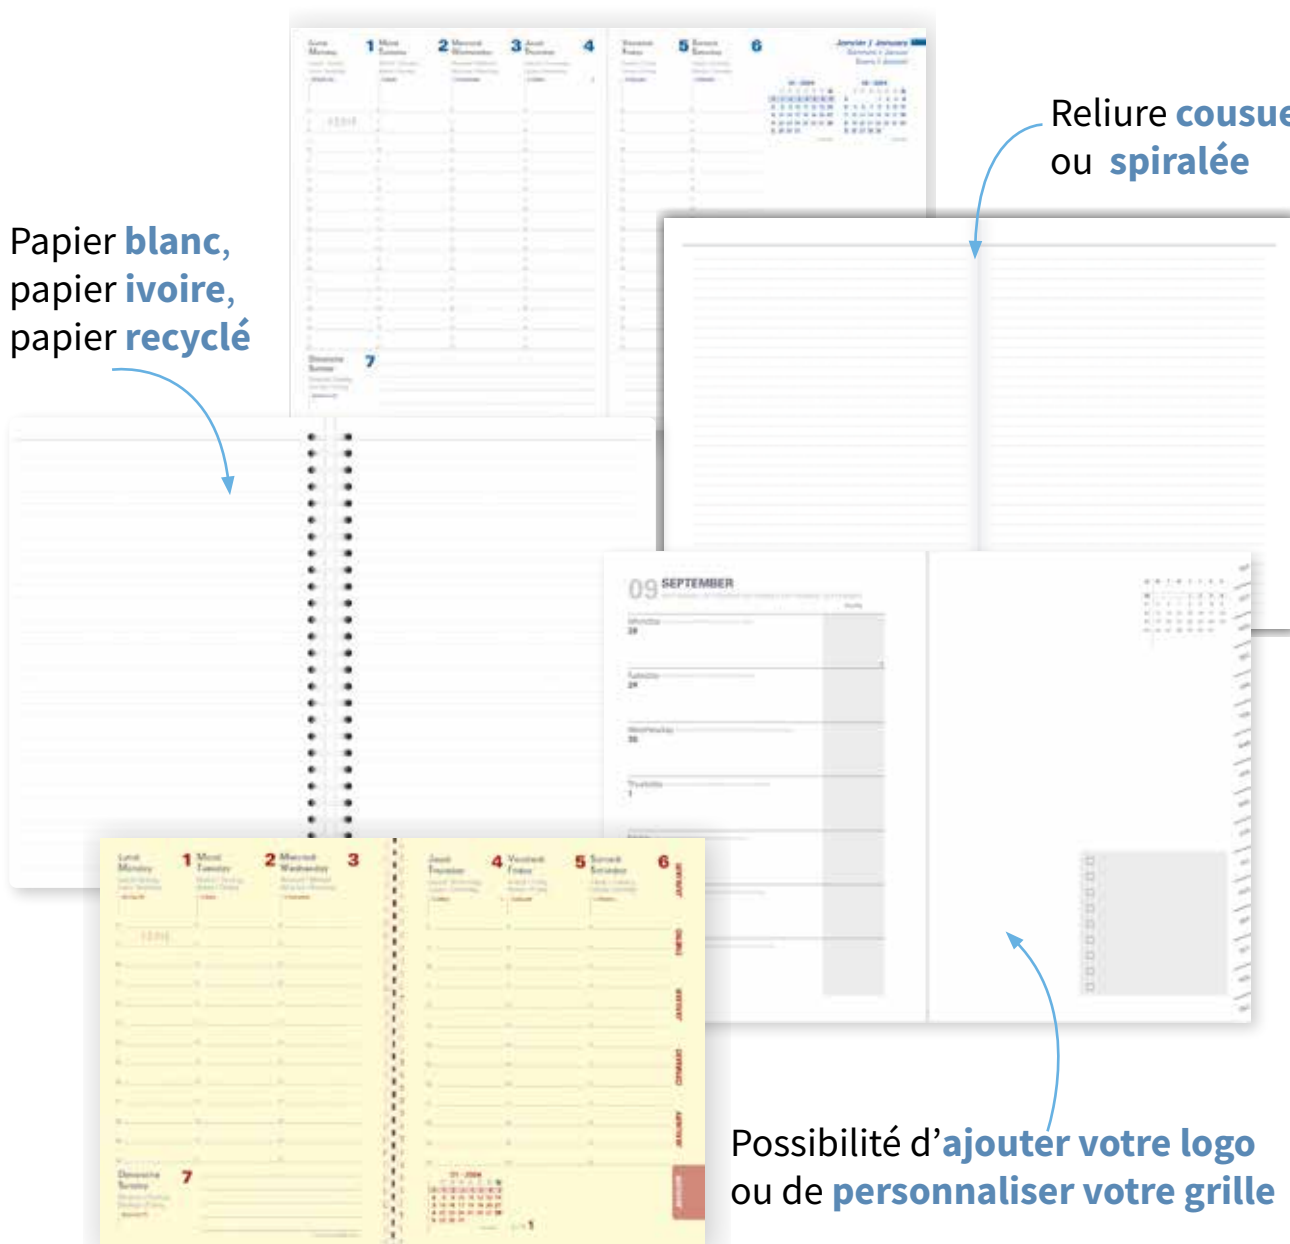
Reliure cousue ou spiralée

Papier blanc, papier ivoire, papier recyclé

Lundi Monday 1 Mardi Tuesday 2 Mercredi Wednesday 3 Jeudi Thursday 4 Vendredi Friday 5 Samedi Saturday 6

Dimanche Sunday 7

Janvier / January

09 SEPTEMBER

Monday 28

Tuesday 29

Wednesday 30

Thursday 1

Lundi Monday 1 Mardi Tuesday 2 Mercredi Wednesday 3 Jeudi Thursday 4 Vendredi Friday 5 Samedi Saturday 6

Dimanche Sunday 7

01 · 2024

Possibilité d'ajouter votre logo ou de personnaliser votre grille